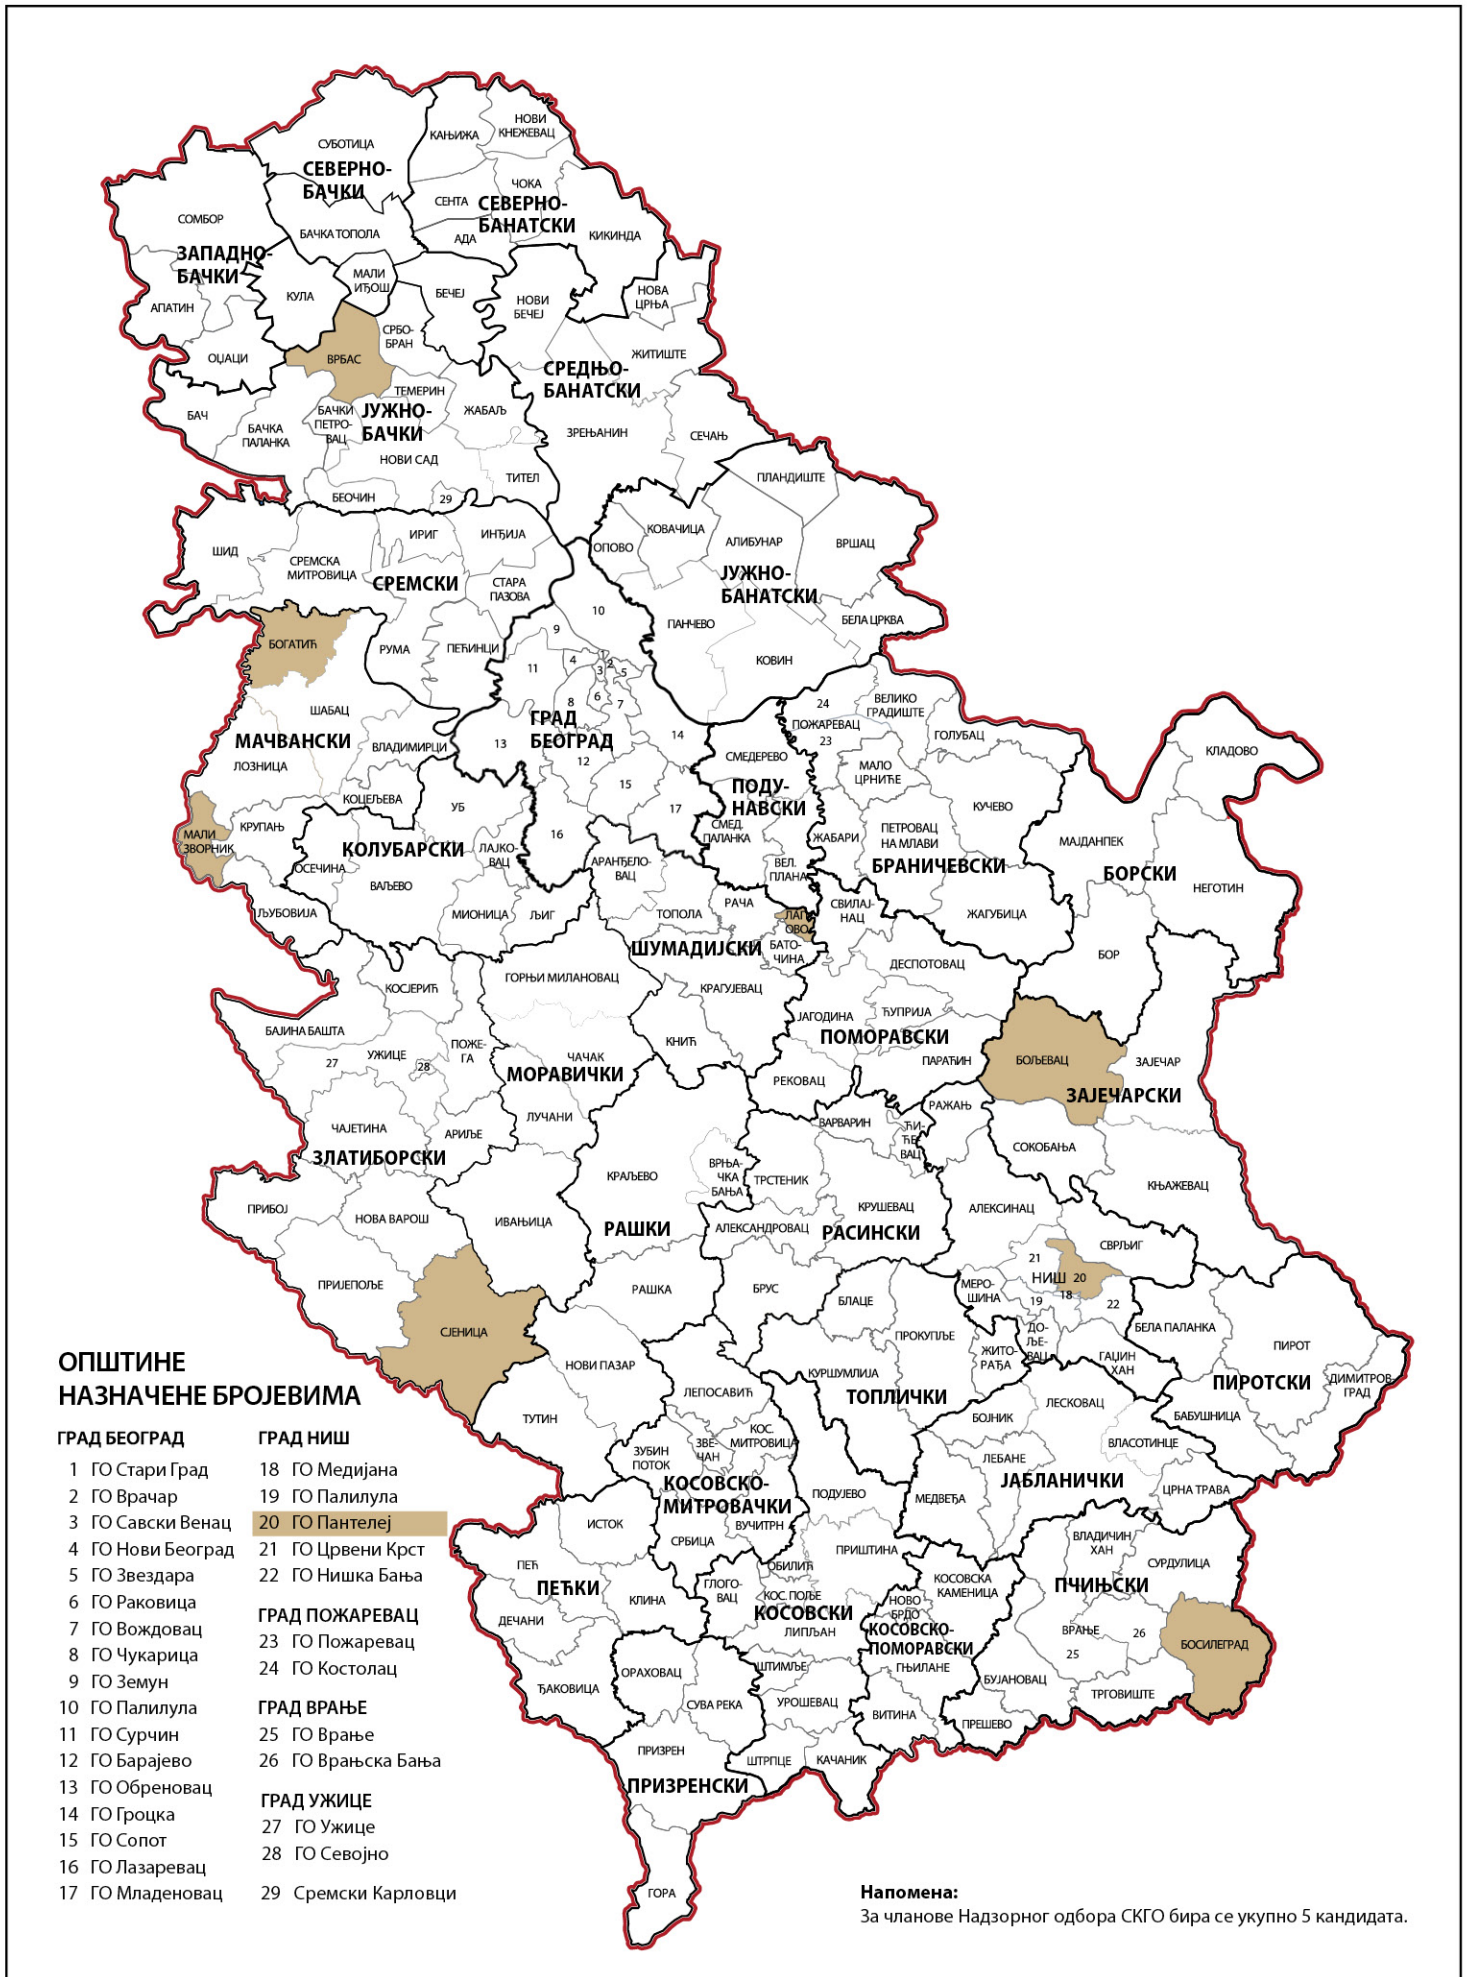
СУБОТИЦА
СЕВЕРНО-БАЧКИ
КАЊИЖА
НОВИ КНЕЖЕВАЦ
ЧОКА
СЕНТА
СЕВЕРНО-БАНАТСКИ
АДА
КИКИНДА
СОМБОР
БАЧКА ТОПОЛА
ЗАПАДНО-БАЧКИ
МАЛИ ИЂОШ
КУЛА
АПАТИН
БЕЧЕЈ
НОВИ БЕЧЕЈ
НОВА ЦРЊА
СРБОБРАН
ВРБАС
ОЏАЦИ
ЖИТИШТЕ
СРЕДЊО-БАНАТСКИ
ТЕМЕРИН
БАЧ
БАЧКИ ПЕТРОВАЦ
ЈУЖНО-БАЧКИ
ЖАБАЉ
БАЧКА ПАЛАНКА
ЗРЕЊАНИН
СЕЧАЊ
НОВИ САД
ТИТЕЛ
ПЛАНДИШТЕ
БЕОЧИН
29
ИРИГ
ИНЂИЈА
КОВАЧИЦА
АЛИБУНАР
ВРШАЦ
ШИД
СРЕМСКА МИТРОВИЦА
СРЕМСКИ
СТАРА ПАЗОВА
ОПОВО
ЈУЖНО-БАНАТСКИ
10
ПАНЧЕВО
БЕЛА ЦРКВА
БОГАТИЋ
РУМА
ПЕЋИНЦИ
9
11
4
3
2
1
5
КОВИН
8
6
7
ГРАД БЕОГРАД
24
ВЕЛИКО ГРАДИШТЕ
ПОЖАРЕВАЦ
23
ШАБАЦ
МАЧВАНСКИ
ВЛАДИМИРЦИ
13
12
14
ГОЛУБАЦ
КЛАДОВО
СМЕДЕРЕВО
МАЛО ЦРНИЋЕ
ЛОЗНИЦА
15
ПОДУ-НАВСКИ
КОЦЕЉЕВА
УБ
17
КУЧЕВО
КРУПАЊ
16
СМЕД. ПАЛАНКА
ЖАБАРИ
ПЕТРОВАЦ НА МЛАВИ
МАЈДАНПЕК
МАЛИ ЗВОРНИК
КОЛУБАРСКИ
ЛАЈКОВАЦ
БРАНИЧЕВСКИ
БОРСКИ
ОСЕЧИНА
АРАНЂЕЛОВАЦ
ВЕЛ. ПЛАНА
НЕГОТИН
ВАЉЕВО
ЉУБОВИЈА
МИОНИЦА
ЉИГ
ТОПОЛА
РАЧА
ЛАПОВО
СВИЛАЈНАЦ
ЖАГУБИЦА
ШУМАДИЈСКИ
БАТОЧИНА
БОР
ГОРЊИ МИЛАНОВАЦ
ДЕСПОТОВАЦ
КОСЈЕРИЋ
КРАГУЈЕВАЦ
ЋУПРИЈА
БАЈИНА БАШТА
ЈАГОДИНА
ПОМОРАВСКИ
ПОЖЕГА
КНИЋ
ПАРАЋИН
БОЉЕВАЦ
ЗАЈЕЧАР
УЖИЦЕ
ЧАЧАК
27
28
МОРАВИЧКИ
РЕКОВАЦ
ЗАЈЕЧАРСКИ
ЛУЧАНИ
ВАРВАРИН
РАЖАЊ
ЧАЈЕТИНА
АРИЉЕ
ЋИЋЕВАЦ
СОКОБАЊА
ЗЛАТИБОРСКИ
ВРЊАЧКА БАЊА
КРАЉЕВО
ТРСТЕНИК
КЊАЖЕВАЦ
ПРИБОЈ
КРУШЕВАЦ
НОВА ВАРОШ
ИВАЊИЦА
РАШКИ
АЛЕКСАНДРОВАЦ
РАСИНСКИ
АЛЕКСИНАЦ
СВРЉИГ
21
ПРИЈЕПОЉЕ
НИШ
20
РАШКА
БРУС
МЕРОШИНА
18
19
22
БЛАЦЕ
СЈЕНИЦА
БЕЛА ПАЛАНКА
ПРОКУПЉЕ
ДОЉЕВАЦ
ПИРОТ
ЖИТОРАЂА
ГАЏИН ХАН
НОВИ ПАЗАР
КУРШУМЛИЈА
ПИРОТСКИ
ДИМИТРОВГРАД
ТОПЛИЧКИ
ЛЕПОСАВИЋ
ЛЕСКОВАЦ
ТУТИН
БОЈНИК
БАБУШНИЦА
КОС. МИТРОВИЦА
ЗВЕЧАН
ВЛАСОТИНЦЕ
ЗУБИН ПОТОК
ЛЕБАНЕ
ЈАБЛАНИЧКИ
КОСОВСКО-МИТРОВАЧКИ
ПОДУЈЕВО
МЕДВЕЂА
ЦРНА ТРАВА
ВУЧИТРН
ИСТОК
СРБИЦА
ПРИШТИНА
ВЛАДИЧИН ХАН
ОБИЛИЋ
СУРДУЛИЦА
ПЕЋ
КОСОВСКА КАМЕНИЦА
ПЧИЊСКИ
ПЕЋКИ
ГЛОГОВАЦ
КОС. ПОЉЕ
НОВО БРДО
КЛИНА
КОСОВСКИ
ДЕЧАНИ
ЛИПЉАН
КОСОВСКО-ПОМОРАВСКИ
ВРАЊЕ
26
БОСИЛЕГРАД
ГЊИЛАНЕ
25
ОРАХОВАЦ
ШТИМЉЕ
БУЈАНОВАЦ
ЂАКОВИЦА
СУВА РЕКА
ТРГОВИШТЕ
УРОШЕВАЦ
ВИТИНА
ПРЕШЕВО
ПРИЗРЕН
ШТРПЦЕ
КАЧАНИК
ПРИЗРЕНСКИ
ГОРА

ОПШТИНЕ НАЗНАЧЕНЕ БРОЈЕВИМА

ГРАД БЕОГРАД
1 ГО Стари Град
2 ГО Врачар
3 ГО Савски Венац
4 ГО Нови Београд
5 ГО Звездара
6 ГО Раковица
7 ГО Вождовац
8 ГО Чукарица
9 ГО Земун
10 ГО Палилула
11 ГО Сурчин
12 ГО Барајево
13 ГО Обреновац
14 ГО Гроцка
15 ГО Сопот
16 ГО Лазаревац
17 ГО Младеновац

ГРАД НИШ
18 ГО Медијана
19 ГО Палилула
20 ГО Пантелеј
21 ГО Црвени Крст
22 ГО Нишка Бања

ГРАД ПОЖАРЕВАЦ
23 ГО Пожаревац
24 ГО Костолац

ГРАД ВРАЊЕ
25 ГО Врање
26 ГО Врањска Бања

ГРАД УЖИЦЕ
27 ГО Ужице
28 ГО Севојно

29 Сремски Карловци

Напомена:
За чланове Надзорног одбора СКГО бира се укупно 5 кандидата.